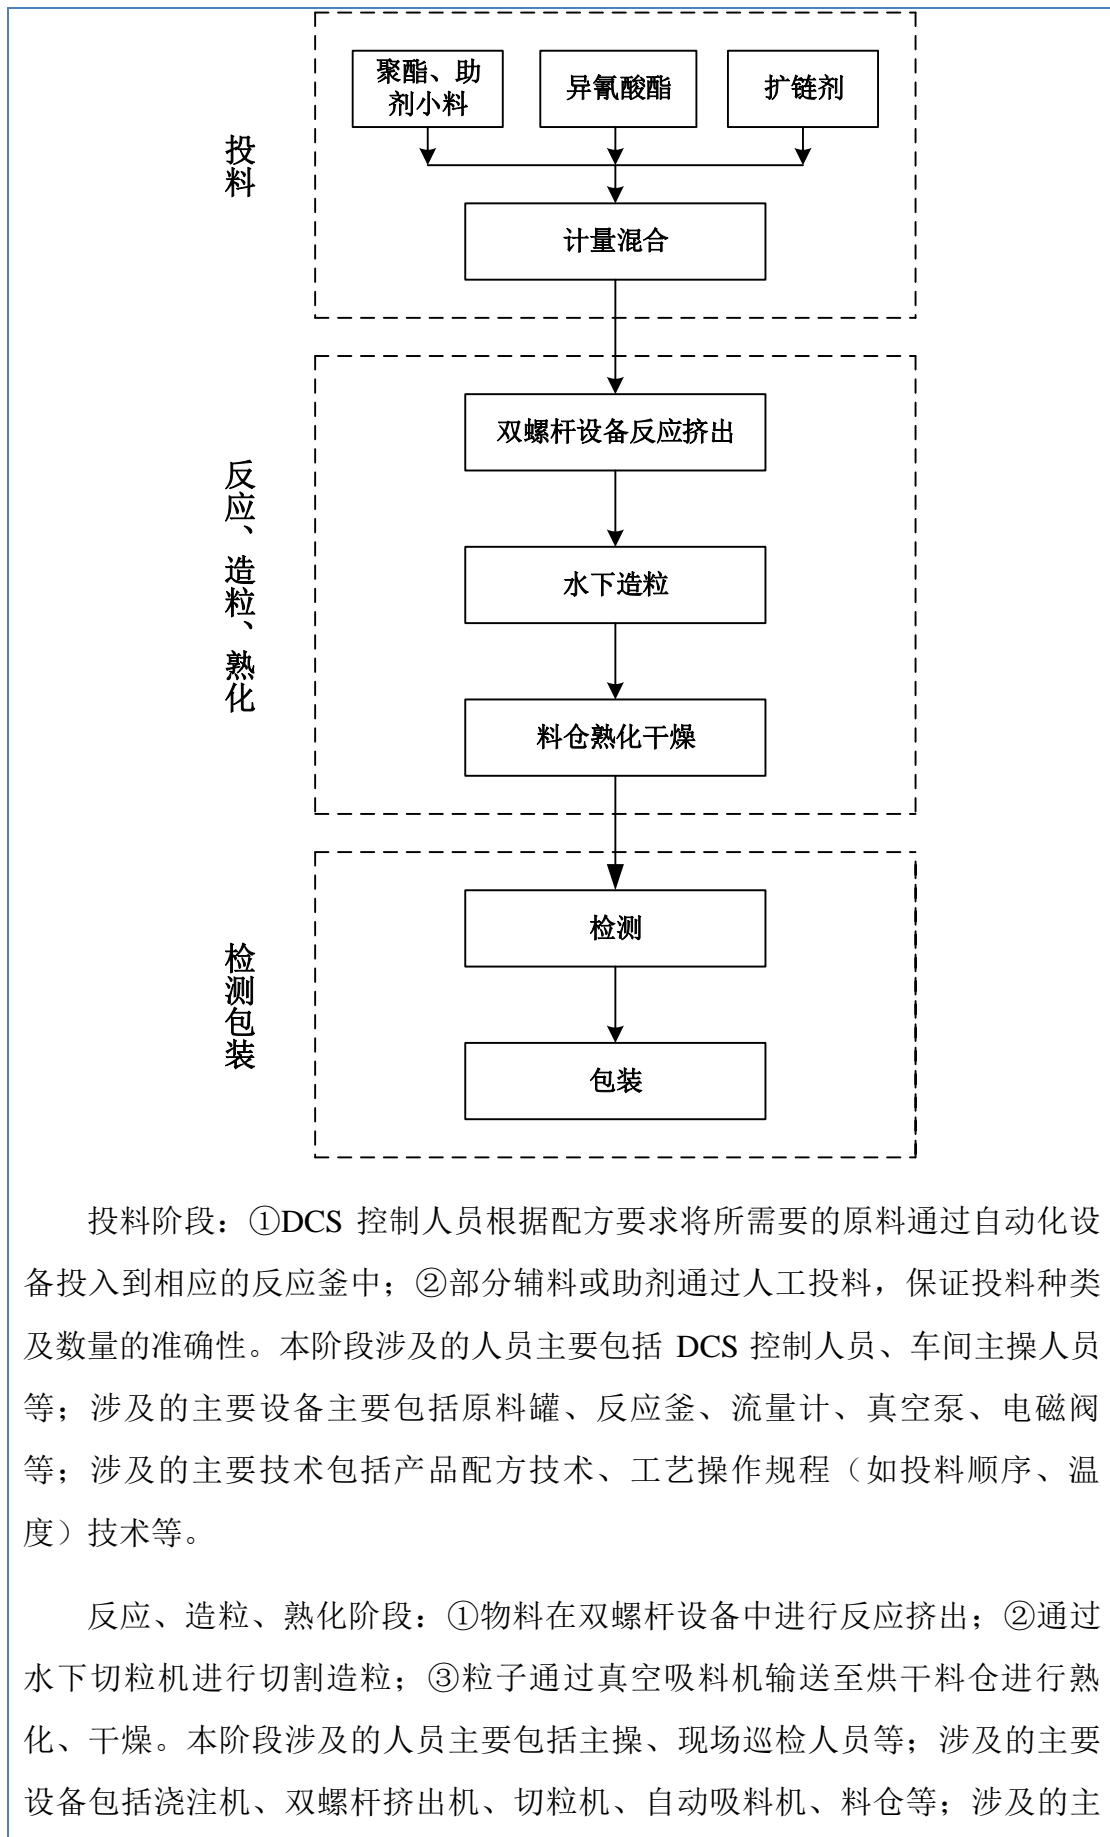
投料

聚酯、助剂小料

异氰酸酯

扩链剂

计量混合

反应、造粒、熟化

双螺杆设备反应挤出

水下造粒

料仓熟化干燥

检测包装

检测

包装

投料阶段：①DCS 控制人员根据配方要求将所需要的原料通过自动化设备投入到相应的反应釜中；②部分辅料或助剂通过人工投料，保证投料种类及数量的准确性。本阶段涉及的人员主要包括 DCS 控制人员、车间主操人员等；涉及的主要设备主要包括原料罐、反应釜、流量计、真空泵、电磁阀等；涉及的主要技术包括产品配方技术、工艺操作规程（如投料顺序、温度）技术等。

反应、造粒、熟化阶段：①物料在双螺杆设备中进行反应挤出；②通过水下切粒机进行切割造粒；③粒子通过真空吸料机输送至烘干料仓进行熟化、干燥。本阶段涉及的人员主要包括主操、现场巡检人员等；涉及的主要设备包括浇注机、双螺杆挤出机、切粒机、自动吸料机、料仓等；涉及的主